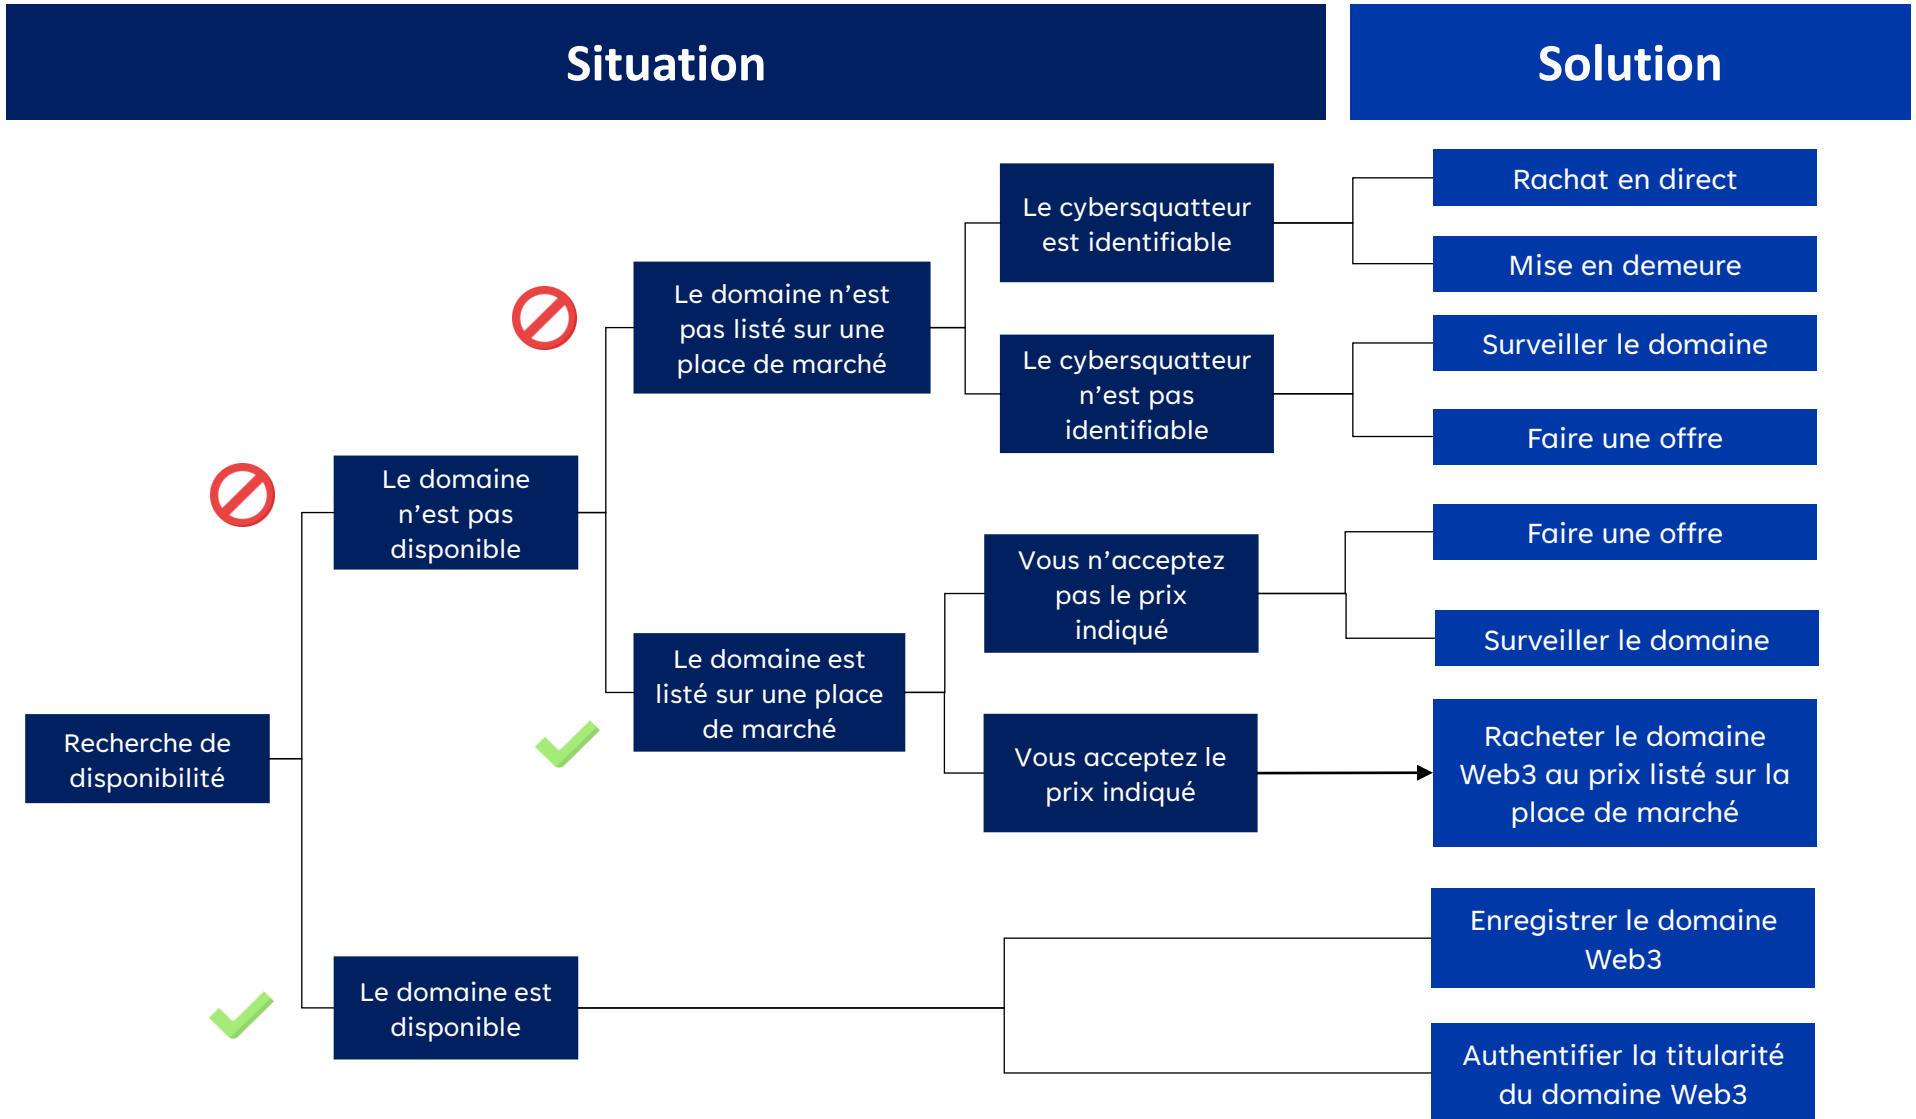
Situation

Solution

Recherche de disponibilité

Le domaine n’est pas disponible

Le domaine n’est pas listé sur une place de marché

Le cybersquatteur est identifiable

Rachat en direct

Mise en demeure

Le cybersquatteur n’est pas identifiable

Surveiller le domaine

Faire une offre

Le domaine est listé sur une place de marché

Vous n’acceptez pas le prix indiqué

Faire une offre

Surveiller le domaine

Vous acceptez le prix indiqué

Racheter le domaine Web3 au prix listé sur la place de marché

Le domaine est disponible

Enregistrer le domaine Web3

Authentifier la titularité du domaine Web3